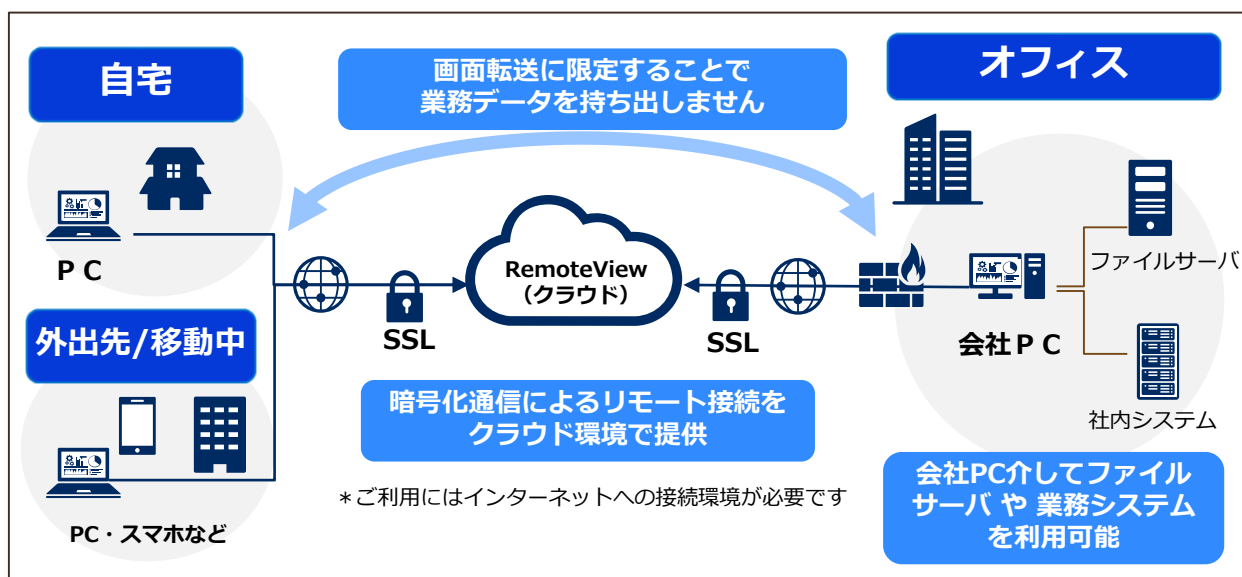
自宅

画面転送に限定することで
業務データを持ち出しません

オフィス

ＰＣ

ファイルサーバ

RemoteView
（クラウド）

外出先/移動中

SSL

SSL

会社ＰＣ

暗号化通信によるリモート接続を
クラウド環境で提供

社内システム

＊ご利用にはインターネットへの接続環境が必要です

会社PC介してファイル
サーバ や 業務システム
を利用可能

PC・スマホなど